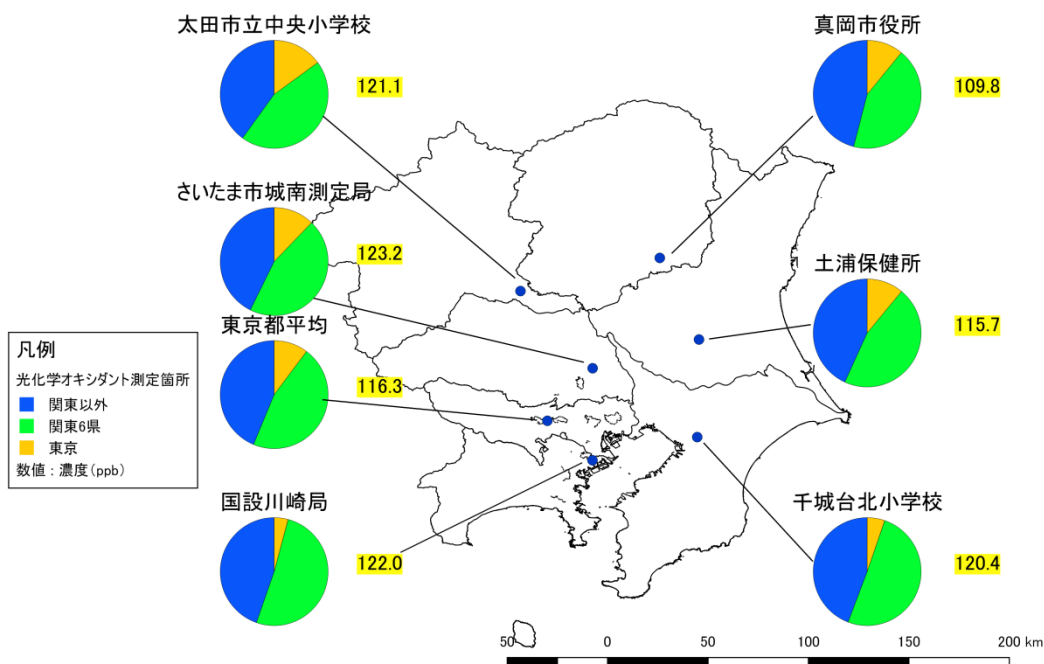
太田市立中央小学校
121.1

真岡市役所
109.8

さいたま市城南測定局
123.2

土浦保健所
115.7

東京都平均
116.3

凡例
光化学オキシダント測定箇所
関東以外
関東6県
東京
数値：濃度(ppb)

国設川崎局
122.0

千城台北小学校
120.4

50 0 50 100 150 200 km